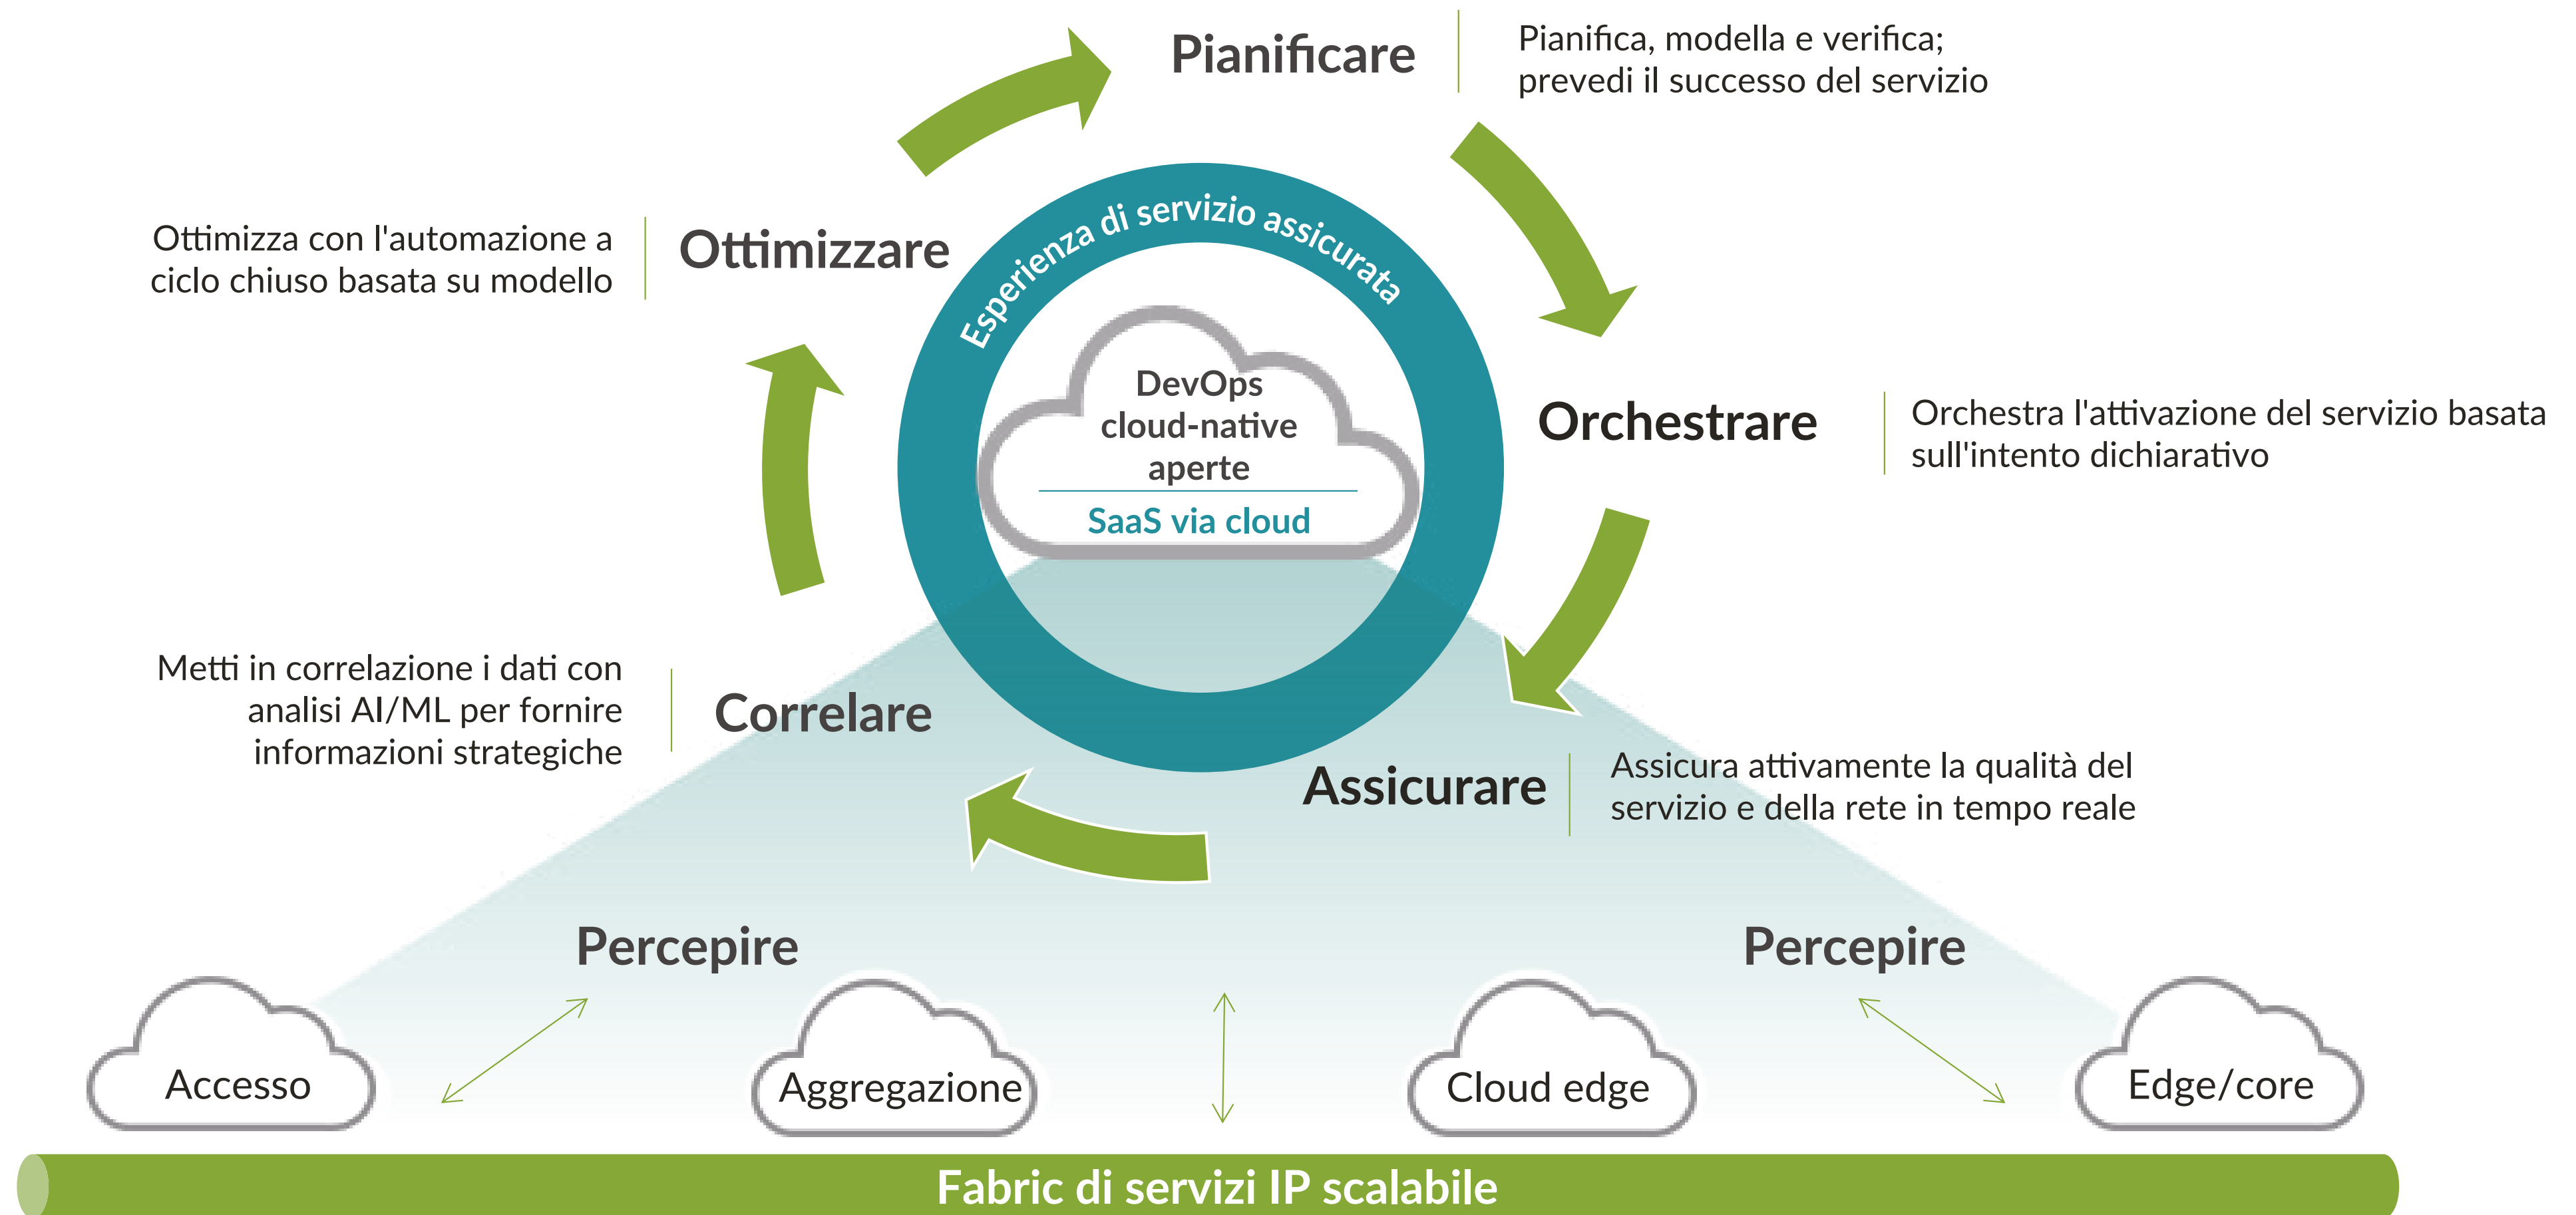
Pianificare

Pianifica, modella e verifica; prevedi il successo del servizio

Ottimizza con l'automazione a ciclo chiuso basata su modello

Ottimizzare

Esperienza di servizio assicurata

DevOps cloud-native aperte

SaaS via cloud

Orchestrare

Orchestra l'attivazione del servizio basata sull'intento dichiarativo

Metti in correlazione i dati con analisi AI/ML per fornire informazioni strategiche

Correlare

Assicurare

Assicura attivamente la qualità del servizio e della rete in tempo reale

Percepire

Percepire

Accesso

Aggregazione

Cloud edge

Edge/core

Fabric di servizi IP scalabile